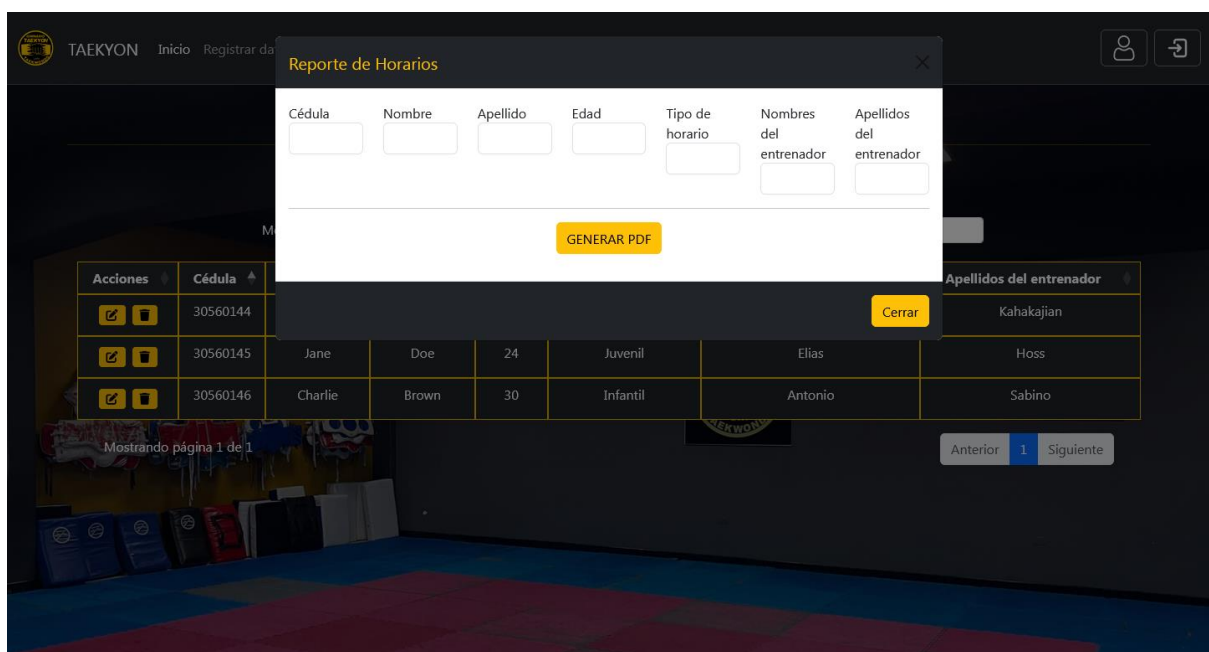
TAEKYON Inicio Registrar da

Reporte de Horarios

×

Cédula

Nombre

Apellido

Edad

Tipo de horario

Nombres del entrenador

Apellidos del entrenador

GENERAR PDF

Cerrar

M

| Acciones | Cédula | | | | | | Apellidos del entrenador |
|---|---|---|---|---|---|---|---|
| | 30560144 | | | | | | Kahakajian |
| | 30560145 | Jane | Doe | 24 | Juvenil | Elias | Hoss |
| | 30560146 | Charlie | Brown | 30 | Infantil | Antonio | Sabino |

Mostrando página 1 de 1

Anterior 1 Siguiente